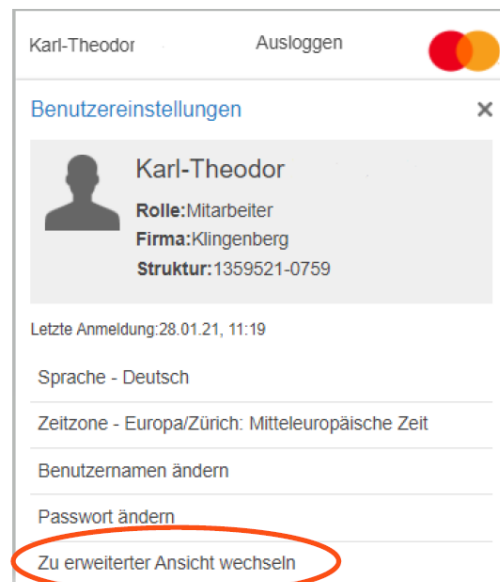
Karl-Theodor

Ausloggen

Benutzereinstellungen

×

Karl-Theodor

Rolle:Mitarbeiter

Firma:Klingenberg

Struktur:1359521-0759

Letzte Anmeldung:28.01.21, 11:19

Sprache - Deutsch

Zeitzone - Europa/Zürich: Mitteleuropäische Zeit

Benutzernamen ändern

Passwort ändern

Zu erweiterter Ansicht wechseln